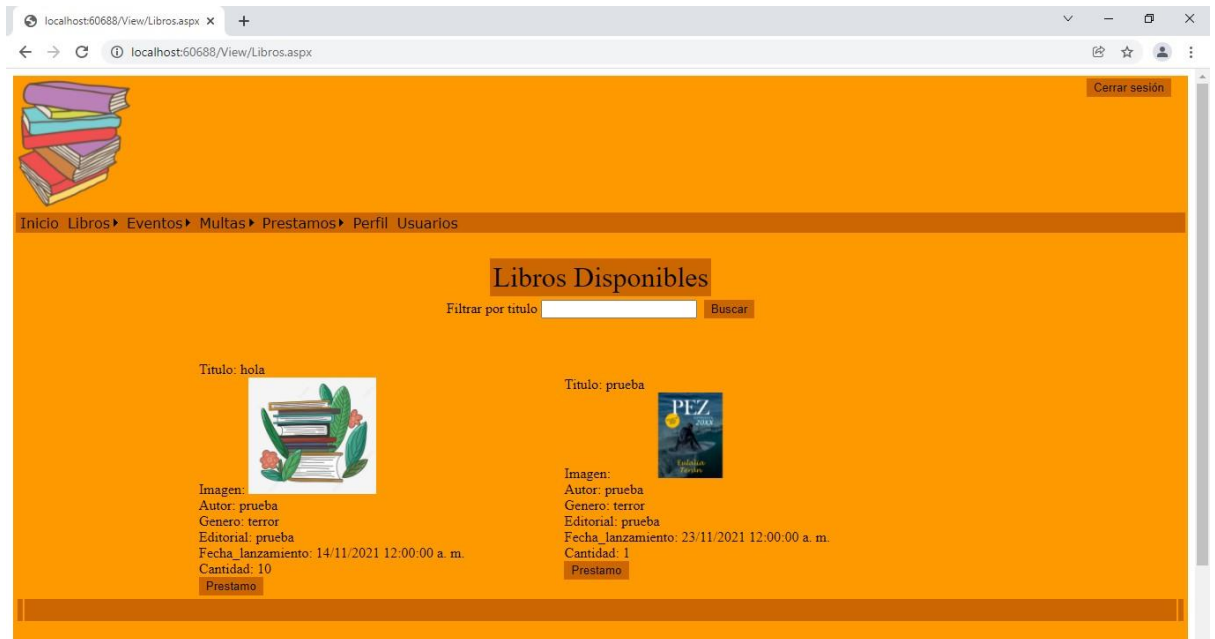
localhost:60688/View/Libros.aspx ×

localhost:60688/View/Libros.aspx

Cerrar sesión

Inicio Libros Eventos Multas Prestamos Perfil Usuarios

Libros Disponibles

Filtrar por titulo Buscar

Titulo: hola

Imagen:
Autor: prueba
Genero: terror
Editorial: prueba
Fecha_lanzamiento: 14/11/2021 12:00:00 a. m.
Cantidad: 10
Prestamo

Titulo: prueba

PEZ

Imagen:
Autor: prueba
Genero: terror
Editorial: prueba
Fecha_lanzamiento: 23/11/2021 12:00:00 a. m.
Cantidad: 1
Prestamo